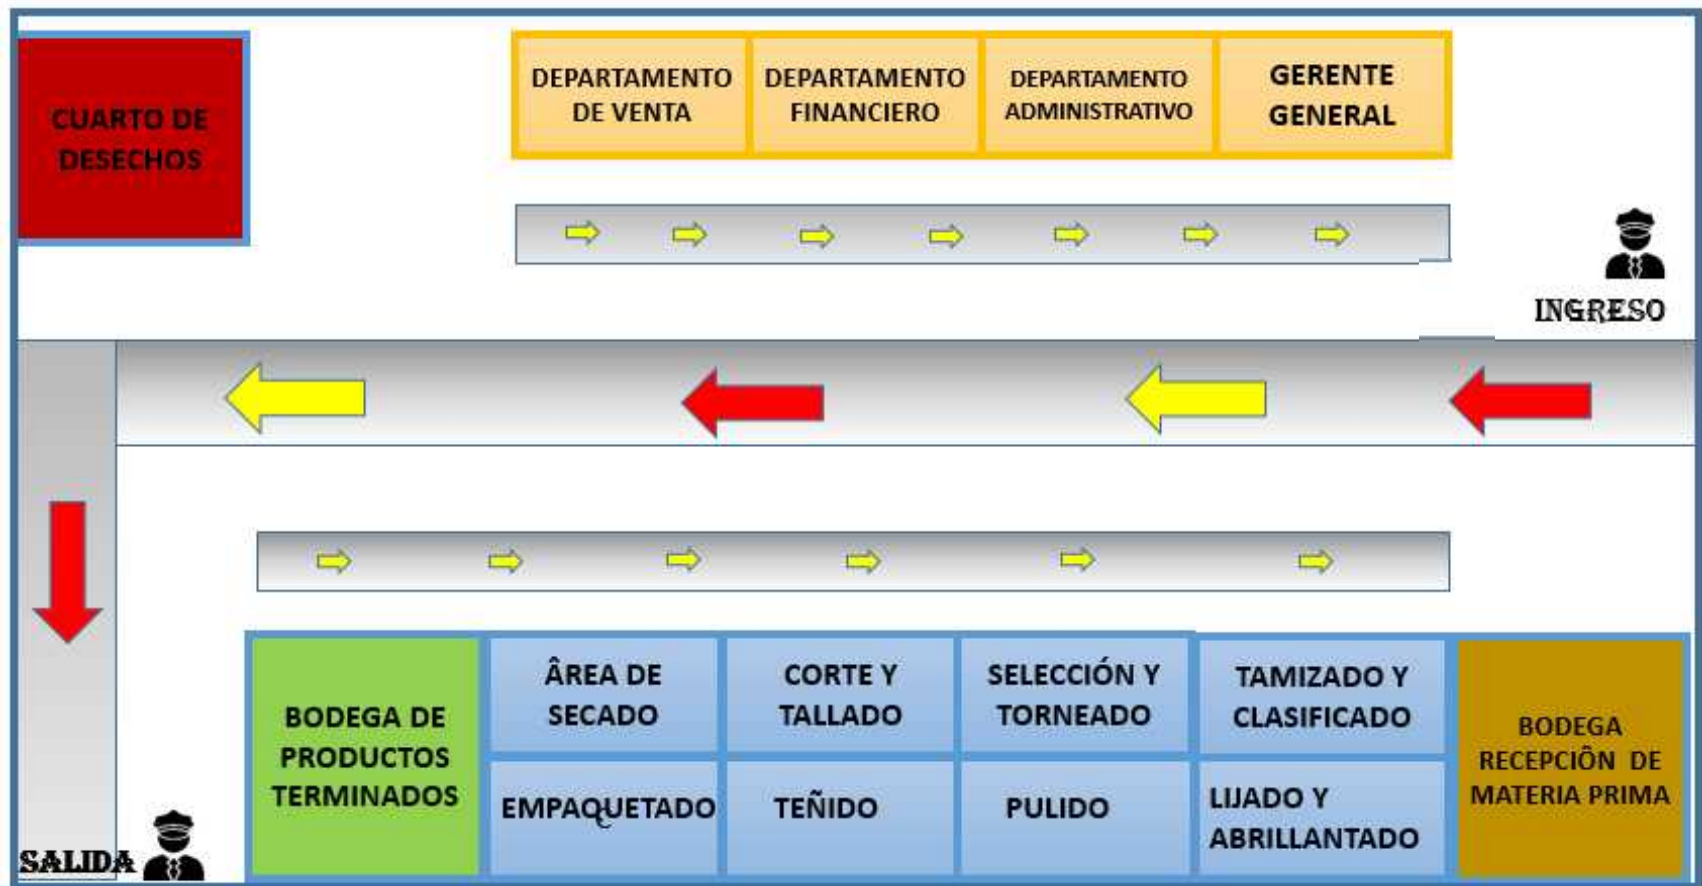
CUARTO DE DESECHOS

DEPARTAMENTO DE VENTA

DEPARTAMENTO FINANCIERO

DEPARTAMENTO ADMINISTRATIVO

GERENTE GENERAL

INGRESO

BODEGA DE PRODUCTOS TERMINADOS

ÂREA DE SECADO

CORTE Y TALLADO

SELECCIÓN Y TORNEADO

TAMIZADO Y CLASIFICADO

BODEGA RECEPCIÔN DE MATERIA PRIMA

EMPAQUETADO

TEÑIDO

PULIDO

LIJADO Y ABRILLANTADO

SALIDA